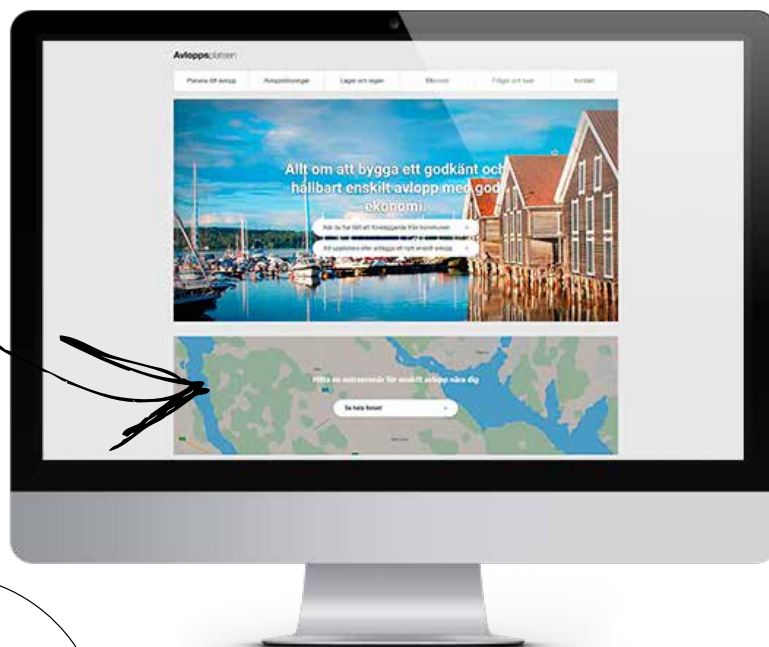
Avloppsplatsen

Planera ditt avlopp | Avloppslösningar | Lagar och regler | Ekonomi | Frågor och svar | Kontakt

Allt om att bygga ett godkänt och hållbart enskilt avlopp med god ekonomi.

När du har fått ett föreläggande från kommunen

Att upphandla eller anlägga ett nytt enskilt avlopp

Hitta en entreprenör för enskilt avlopp nära dig

Se hela listan